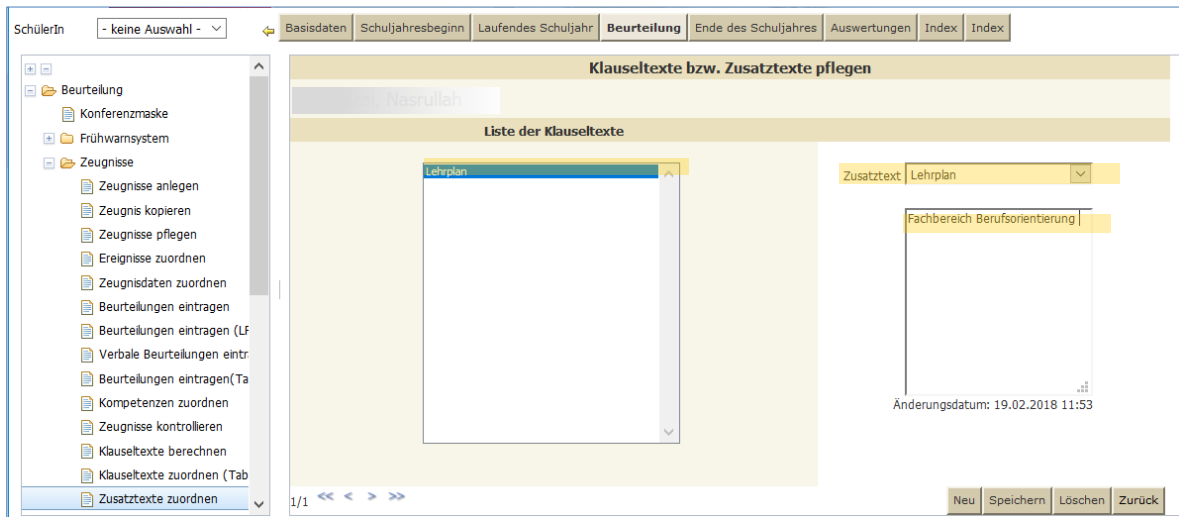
SchülerIn - keine Auswahl -

Basisdaten | Schuljahresbeginn | Laufendes Schuljahr | Beurteilung | Ende des Schuljahres | Auswertungen | Index | Index

Beurteilung
Konferenzmaske
Frühwarnsystem
Zeugnisse
Zeugnisse anlegen
Zeugnis kopieren
Zeugnisse pflegen
Ereignisse zuordnen
Zeugnisdaten zuordnen
Beurteilungen eintragen
Beurteilungen eintragen (LF
Verbale Beurteilungen eintr
Beurteilungen eintragen(Ta
Kompetenzen zuordnen
Zeugnisse kontrollieren
Klauseltexte berechnen
Klauseltexte zuordnen (Tab
Zusatztexte zuordnen

Klauseltexte bzw. Zusatztexte pflegen

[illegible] Nasrullah

Liste der Klauseltexte

Lehrplan

Zusatztext Lehrplan

Fachbereich Berufsorientierung

Änderungsdatum: 19.02.2018 11:53

1/1 << < > >>

Neu Speichern Löschen Zurück